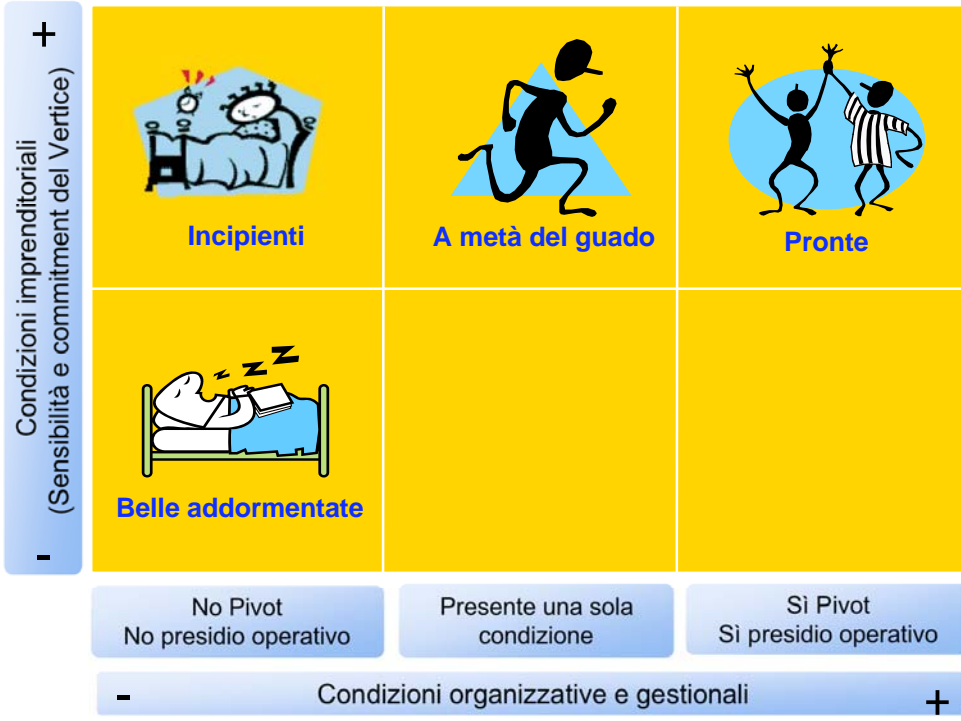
+

Condizioni imprenditoriali
(Sensibilità e commitment del Vertice)

-

Incipienti

A metà del guado

Pronte

Belle addormentate

No Pivot
No presidio operativo

Presente una sola condizione

Sì Pivot
Sì presidio operativo

-

Condizioni organizzative e gestionali

+